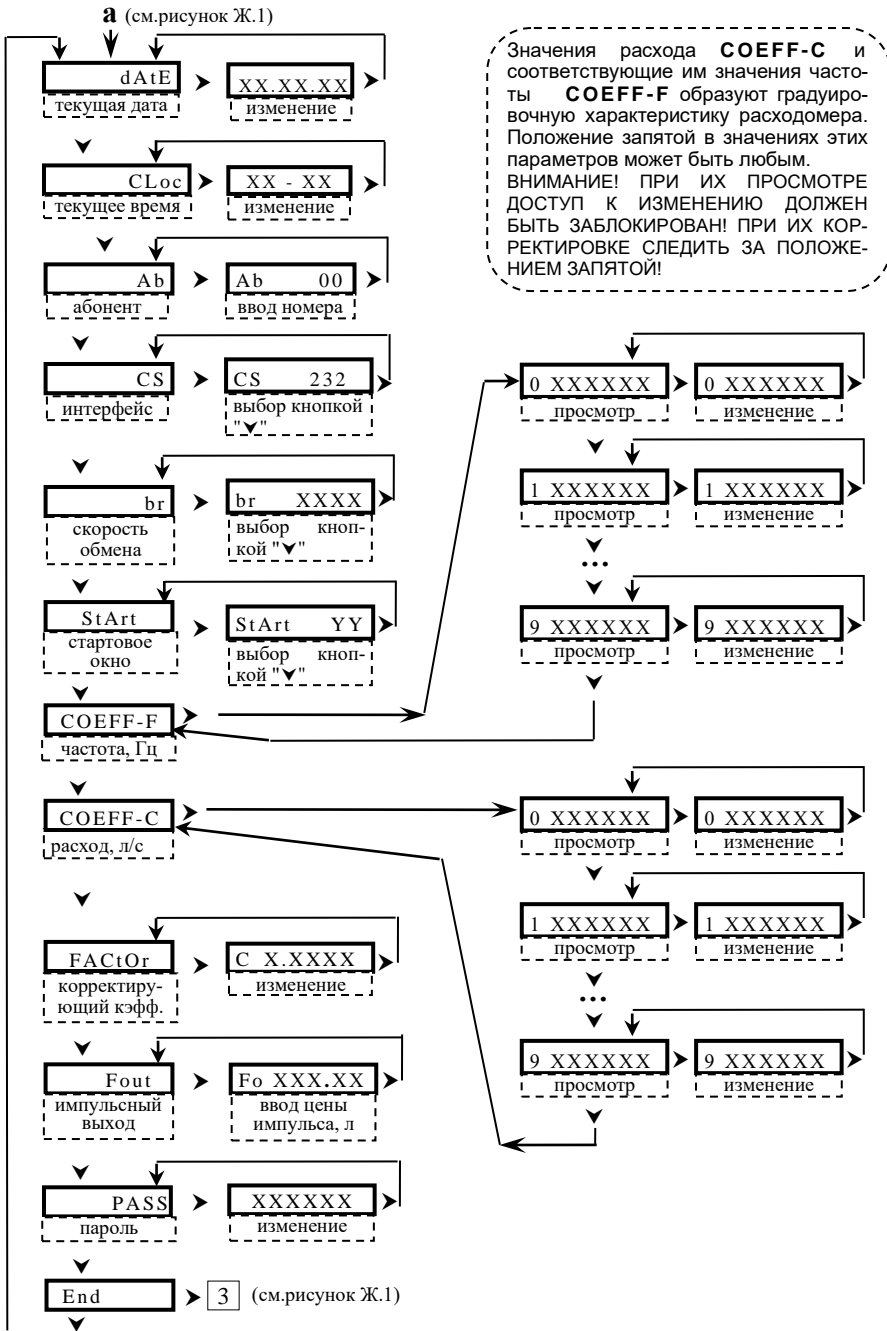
a (см.рисунок Ж.1)

dAtE
текущая дата
XX.XX.XX
изменение

CLoc
текущее время
XX - XX
изменение

Ab
абонент
Ab 00
ввод номера

CS
интерфейс
CS 232
выбор кнопкой "⌄"

br
скорость обмена
br XXXX
выбор кнопкой "⌄"

StArt
стартовое окно
StArt YY
выбор кнопкой "⌄"

COEFF-F
частота, Гц

COEFF-C
расход, л/с

FACtOr
корректирующий кэфф.
C X.XXXX
изменение

Fout
импульсный выход
Fo XXX.XX
ввод цены импульса, л

PASS
пароль
XXXXXX
изменение

End
3 (см.рисунок Ж.1)

Значения расхода COEFF-C и соответствующие им значения частоты COEFF-F образуют градуировочную характеристику расходомера. Положение запятой в значениях этих параметров может быть любым. ВНИМАНИЕ! ПРИ ИХ ПРОСМОТРЕ ДОСТУП К ИЗМЕНЕНИЮ ДОЛЖЕН БЫТЬ ЗАБЛОКИРОВАН! ПРИ ИХ КОРРЕКТИРОВКЕ СЛЕДИТЬ ЗА ПОЛОЖЕНИЕМ ЗАПЯТОЙ!

0 XXXXXX
просмотр
0 XXXXXX
изменение
1 XXXXXX
просмотр
1 XXXXXX
изменение
...
9 XXXXXX
просмотр
9 XXXXXX
изменение

0 XXXXXX
просмотр
0 XXXXXX
изменение
1 XXXXXX
просмотр
1 XXXXXX
изменение
...
9 XXXXXX
просмотр
9 XXXXXX
изменение